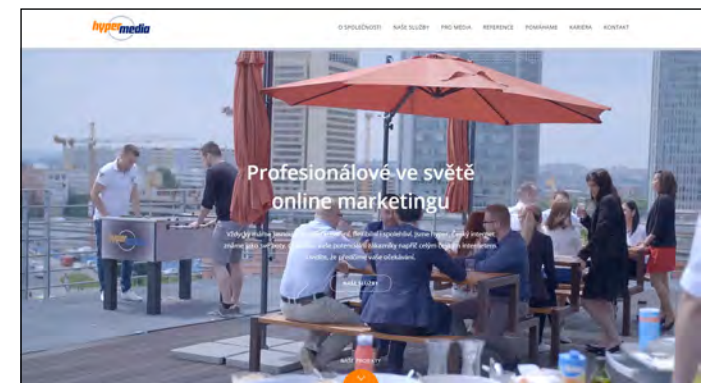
hyper media

O SPOLEČNOSTI NAŠE SLUŽBY PRO MEDIA REFERENCE POMÁHÁME KARIÉRA KONTAKT

Profesionálové ve světě online marketingu

Vyvíjíy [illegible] flexibilní společnost. Jsme hyper. Český internet známe jako své boty. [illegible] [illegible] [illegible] celým českým internetem. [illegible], že předčíme vaše očekávání.

NAŠE SLUŽBY

NAŠE PRODUKTY